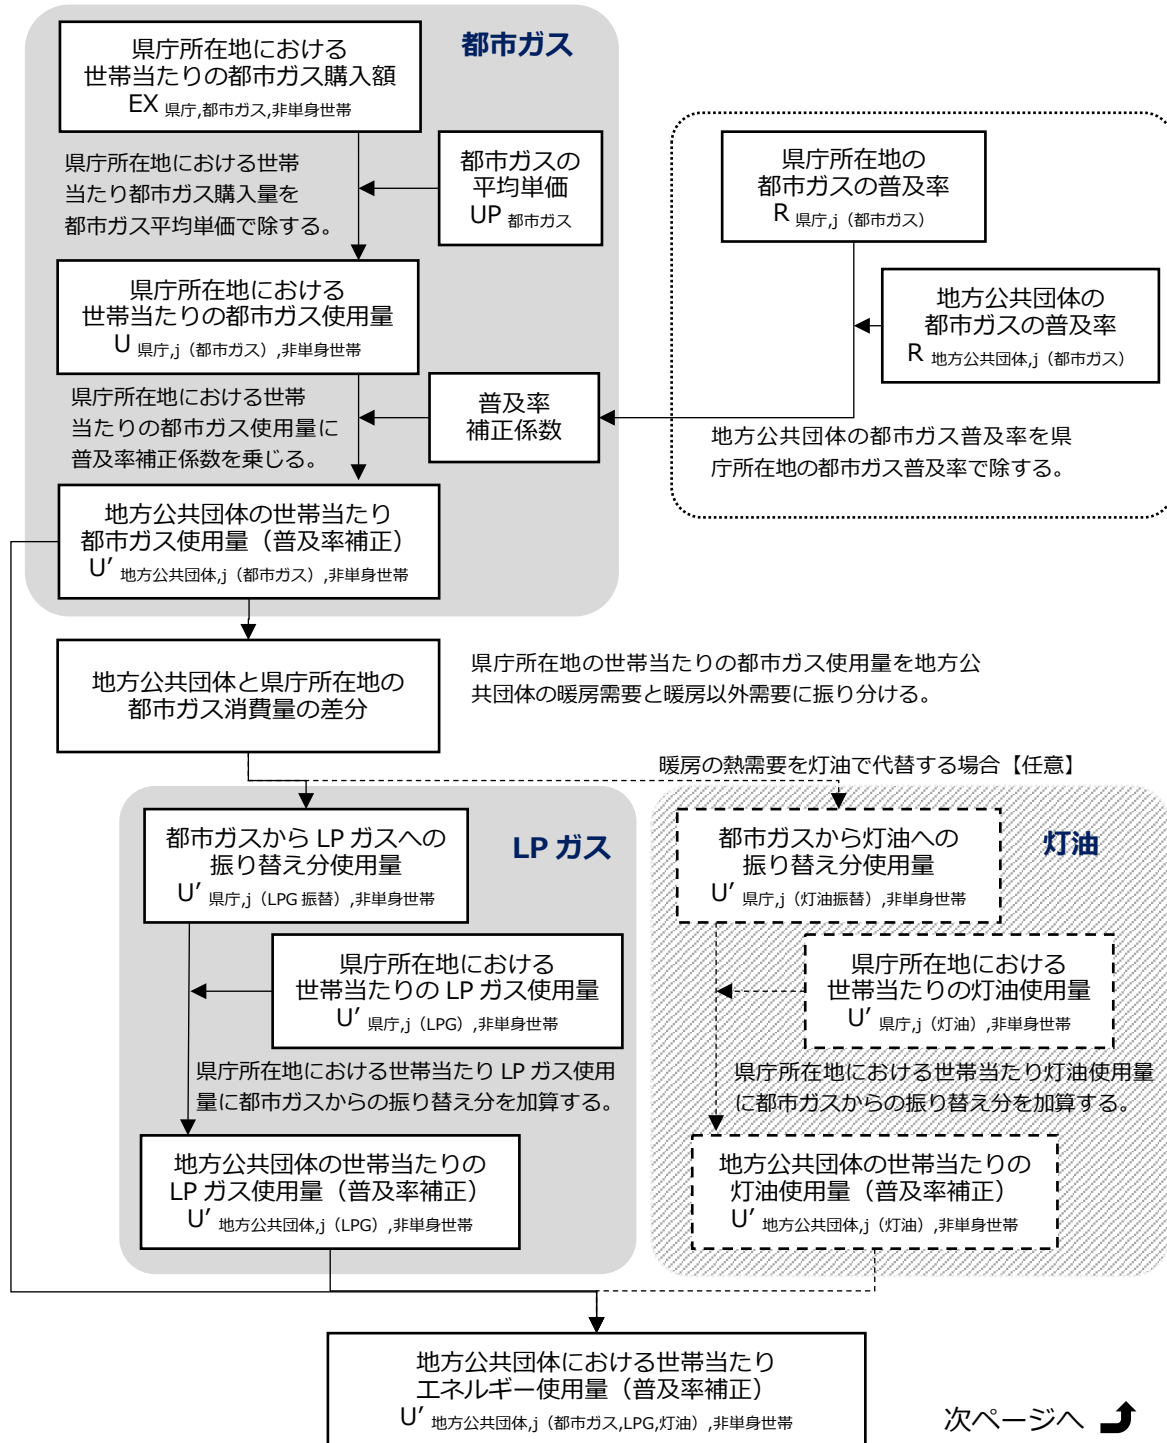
都市ガス

県庁所在地における
世帯当たりの都市ガス購入額
EX 県庁,都市ガス,非単身世帯

県庁所在地における世帯当たり都市ガス購入量を都市ガス平均単価で除する。

都市ガスの
平均単価
UP 都市ガス

県庁所在地における
世帯当たりの都市ガス使用量
U 県庁,j（都市ガス）,非単身世帯

県庁所在地における世帯当たりの都市ガス使用量に普及率補正係数を乗じる。

普及率
補正係数

県庁所在地の
都市ガスの普及率
R 県庁,j（都市ガス）

地方公共団体の
都市ガスの普及率
R 地方公共団体,j（都市ガス）

地方公共団体の都市ガス普及率を県庁所在地の都市ガス普及率で除する。

地方公共団体の世帯当たり
都市ガス使用量（普及率補正）
U′ 地方公共団体,j（都市ガス）,非単身世帯

地方公共団体と県庁所在地の
都市ガス消費量の差分

県庁所在地の世帯当たりの都市ガス使用量を地方公共団体の暖房需要と暖房以外需要に振り分ける。

暖房の熱需要を灯油で代替する場合【任意】

LP ガス

都市ガスから LP ガスへの
振り替え分使用量
U′ 県庁,j（LPG 振替）,非単身世帯

県庁所在地における
世帯当たりの LP ガス使用量
U′ 県庁,j（LPG）,非単身世帯

県庁所在地における世帯当たり LP ガス使用量に都市ガスからの振り替え分を加算する。

地方公共団体の世帯当たりの
LP ガス使用量（普及率補正）
U′ 地方公共団体,j（LPG）,非単身世帯

灯油

都市ガスから灯油への
振り替え分使用量
U′ 県庁,j（灯油振替）,非単身世帯

県庁所在地における
世帯当たりの灯油使用量
U′ 県庁,j（灯油）,非単身世帯

県庁所在地における世帯当たり灯油使用量に都市ガスからの振り替え分を加算する。

地方公共団体の世帯当たりの
灯油使用量（普及率補正）
U′ 地方公共団体,j（灯油）,非単身世帯

地方公共団体における世帯当たり
エネルギー使用量（普及率補正）
U′ 地方公共団体,j（都市ガス,LPG,灯油）,非単身世帯

次ページへ